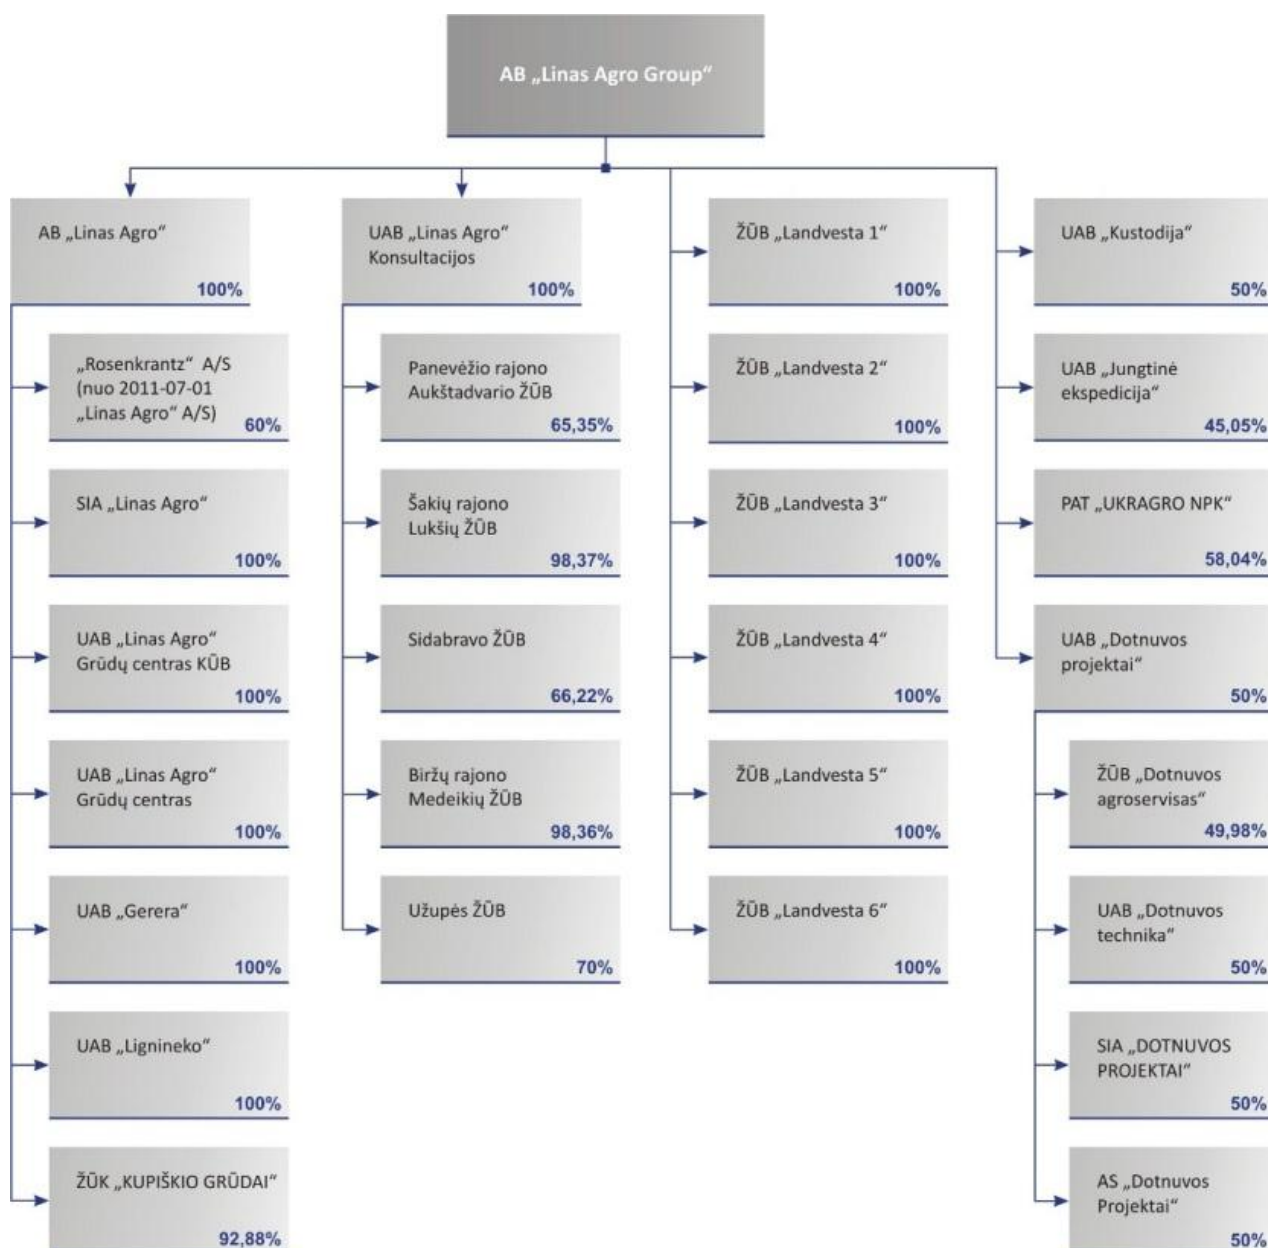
AB „Linas Agro Group“

AB „Linas Agro“
100%

„Rosenkrantz“ A/S (nuo 2011-07-01 „Linas Agro“ A/S)
60%

SIA „Linas Agro“
100%

UAB „Linas Agro“ Grūdų centras KŪB
100%

UAB „Linas Agro“ Grūdų centras
100%

UAB „Gerera“
100%

UAB „Lignineko“
100%

ŽŪK „KUPIŠKIO GRŪDAI“
92,88%

UAB „Linas Agro“ Konsultacijos
100%

Panevėžio rajono Aukštadvario ŽŪB
65,35%

Šakių rajono Lukšių ŽŪB
98,37%

Sidabravo ŽŪB
66,22%

Biržų rajono Medeikių ŽŪB
98,36%

Užupės ŽŪB
70%

ŽŪB „Landvesta 1“
100%

ŽŪB „Landvesta 2“
100%

ŽŪB „Landvesta 3“
100%

ŽŪB „Landvesta 4“
100%

ŽŪB „Landvesta 5“
100%

ŽŪB „Landvesta 6“
100%

UAB „Kustodija“
50%

UAB „Jungtinė ekspedicija“
45,05%

PAT „UKRAGRO NPK“
58,04%

UAB „Dotnuvos projektai“
50%

ŽŪB „Dotnuvos agroservisas“
49,98%

UAB „Dotnuvos technika“
50%

SIA „DOTNUVOS PROJEKTAI“
50%

AS „Dotnuvos Projektai“
50%